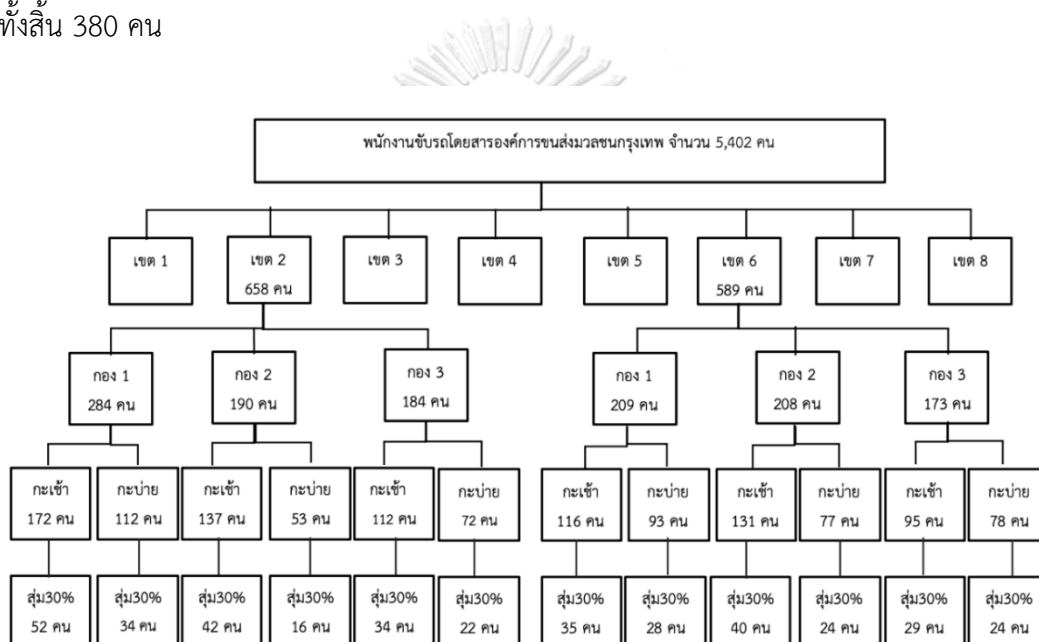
ทั้งสิ้น 380 คน

พนักงานขับรถโดยสารองค์การขนส่งมวลชนกรุงเทพ จำนวน 5,402 คน

เขต 1

เขต 2 658 คน

เขต 3

เขต 4

เขต 5

เขต 6 589 คน

เขต 7

เขต 8

กอง 1 284 คน

กอง 2 190 คน

กอง 3 184 คน

กอง 1 209 คน

กอง 2 208 คน

กอง 3 173 คน

กะเช้า 172 คน

กะบ่าย 112 คน

กะเช้า 137 คน

กะบ่าย 53 คน

กะเช้า 112 คน

กะบ่าย 72 คน

กะเช้า 116 คน

กะบ่าย 93 คน

กะเช้า 131 คน

กะบ่าย 77 คน

กะเช้า 95 คน

กะบ่าย 78 คน

สุ่ม30% 52 คน

สุ่ม30% 34 คน

สุ่ม30% 42 คน

สุ่ม30% 16 คน

สุ่ม30% 34 คน

สุ่ม30% 22 คน

สุ่ม30% 35 คน

สุ่ม30% 28 คน

สุ่ม30% 40 คน

สุ่ม30% 24 คน

สุ่ม30% 29 คน

สุ่ม30% 24 คน